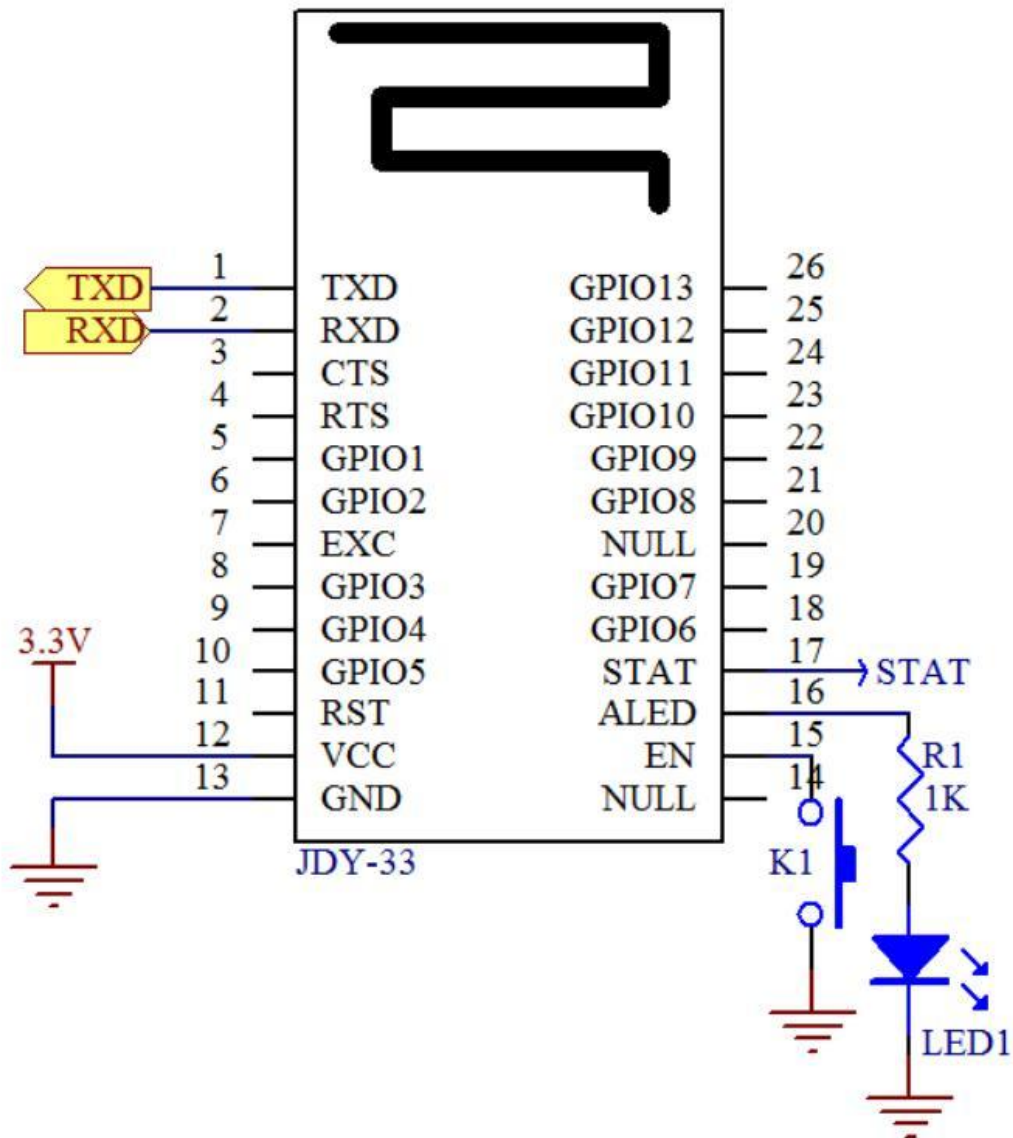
TXD
RXD
1
2
3
4
5
6
7
8
9
10
11
12
13
TXD
RXD
CTS
RTS
GPIO1
GPIO2
EXC
GPIO3
GPIO4
GPIO5
RST
VCC
GND
GPIO13
GPIO12
GPIO11
GPIO10
GPIO9
GPIO8
NULL
GPIO7
GPIO6
STAT
ALED
EN
NULL
26
25
24
23
22
21
20
19
18
17
16
15
14
STAT
3.3V
JDY-33
R1
1K
K1
LED1